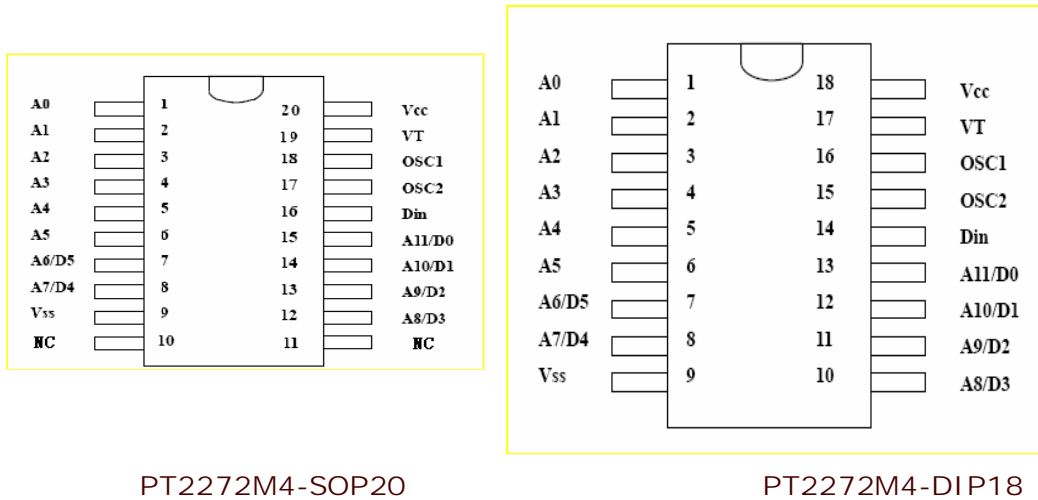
A0 1 20 Vcc
A1 2 19 VT
A2 3 18 OSC1
A3 4 17 OSC2
A4 5 16 Din
A5 6 15 A11/D0
A6/D5 7 14 A10/D1
A7/D4 8 13 A9/D2
Vss 9 12 A8/D3
NC 10 11 NC

A0 1 18 Vcc
A1 2 17 VT
A2 3 16 OSC1
A3 4 15 OSC2
A4 5 14 Din
A5 6 13 A11/D0
A6/D5 7 12 A10/D1
A7/D4 8 11 A9/D2
Vss 9 10 A8/D3

PT2272M4-SOP20

PT2272M4-DIP18